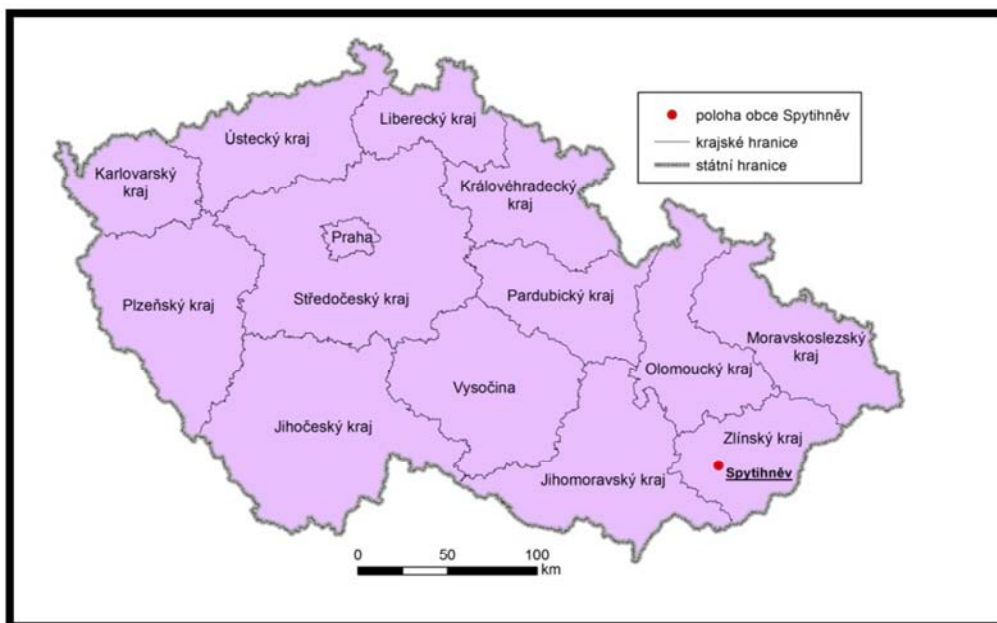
poloha obce Spytihněv
krajské hranice
státní hranice

Liberecký kraj
Ústecký kraj
Karlovarský kraj
Královéhradecký kraj
Praha
Plzeňský kraj
Středočeský kraj
Pardubický kraj
Moravskoslezský kraj
Olomoucký kraj
Vysočina
Jihočeský kraj
Zlínský kraj
Spytihněv
Jihomoravský kraj

0 50 100
km